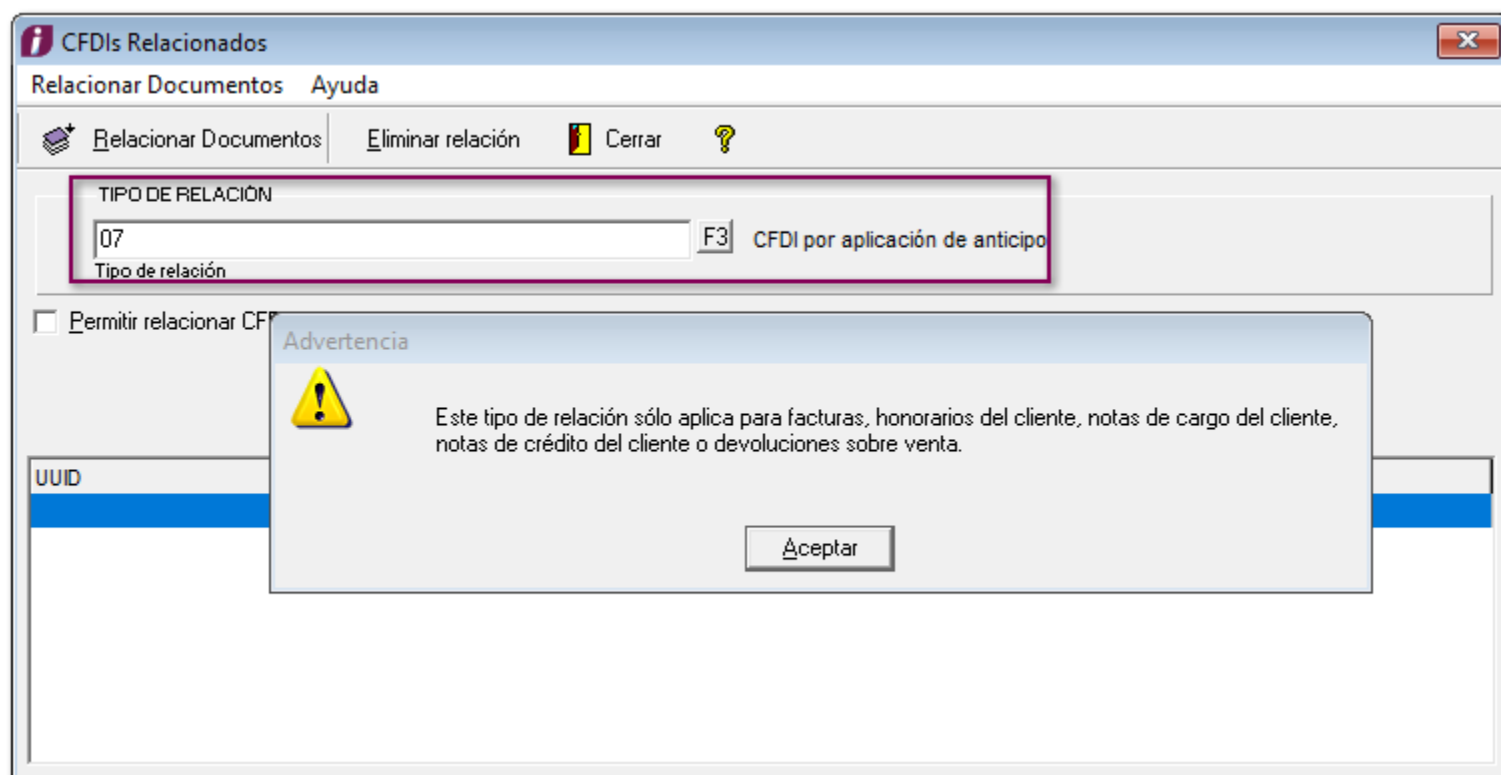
CFDIs Relacionados

Relacionar Documentos Ayuda

Relacionar Documentos Eliminar relación Cerrar

TIPO DE RELACIÓN

07 F3 CFDI por aplicación de anticipo

Tipo de relación

Permitir relacionar CF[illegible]

UUID

Advertencia

Este tipo de relación sólo aplica para facturas, honorarios del cliente, notas de cargo del cliente, notas de crédito del cliente o devoluciones sobre venta.

Aceptar